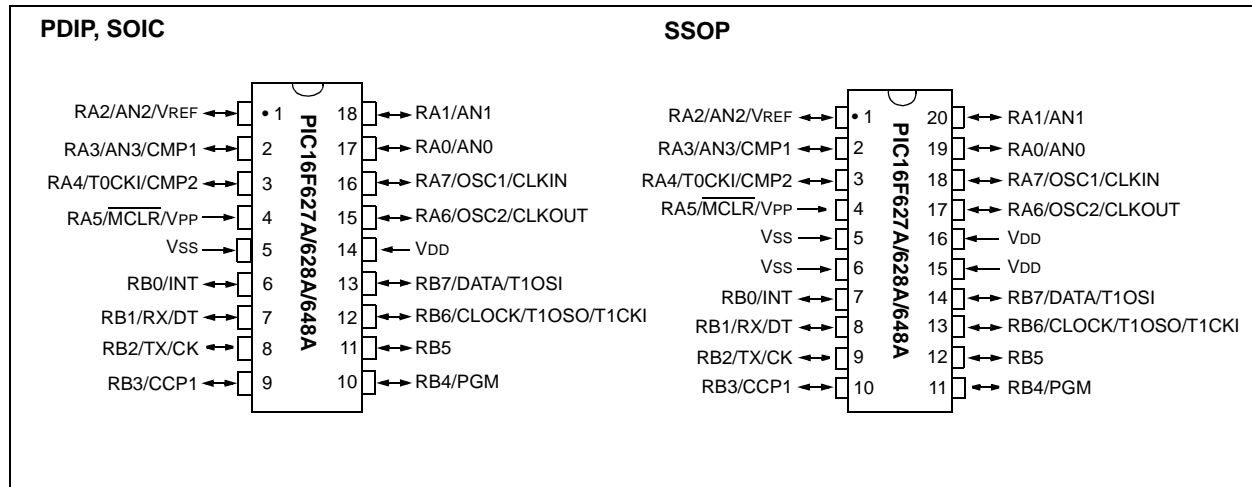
PDIP, SOIC

RA2/AN2/VREF • 1
RA3/AN3/CMP1 2
RA4/T0CKI/CMP2 3
RA5/$\overline{MCLR}$/VPP 4
VSS 5
RB0/INT 6
RB1/RX/DT 7
RB2/TX/CK 8
RB3/CCP1 9

PIC16F627A/628A/648A

18 RA1/AN1
17 RA0/AN0
16 RA7/OSC1/CLKIN
15 RA6/OSC2/CLKOUT
14 VDD
13 RB7/DATA/T1OSI
12 RB6/CLOCK/T1OSO/T1CKI
11 RB5
10 RB4/PGM

SSOP

RA2/AN2/VREF • 1
RA3/AN3/CMP1 2
RA4/T0CKI/CMP2 3
RA5/$\overline{MCLR}$/VPP 4
VSS 5
VSS 6
RB0/INT 7
RB1/RX/DT 8
RB2/TX/CK 9
RB3/CCP1 10

PIC16F627A/628A/648A

20 RA1/AN1
19 RA0/AN0
18 RA7/OSC1/CLKIN
17 RA6/OSC2/CLKOUT
16 VDD
15 VDD
14 RB7/DATA/T1OSI
13 RB6/CLOCK/T1OSO/T1CKI
12 RB5
11 RB4/PGM